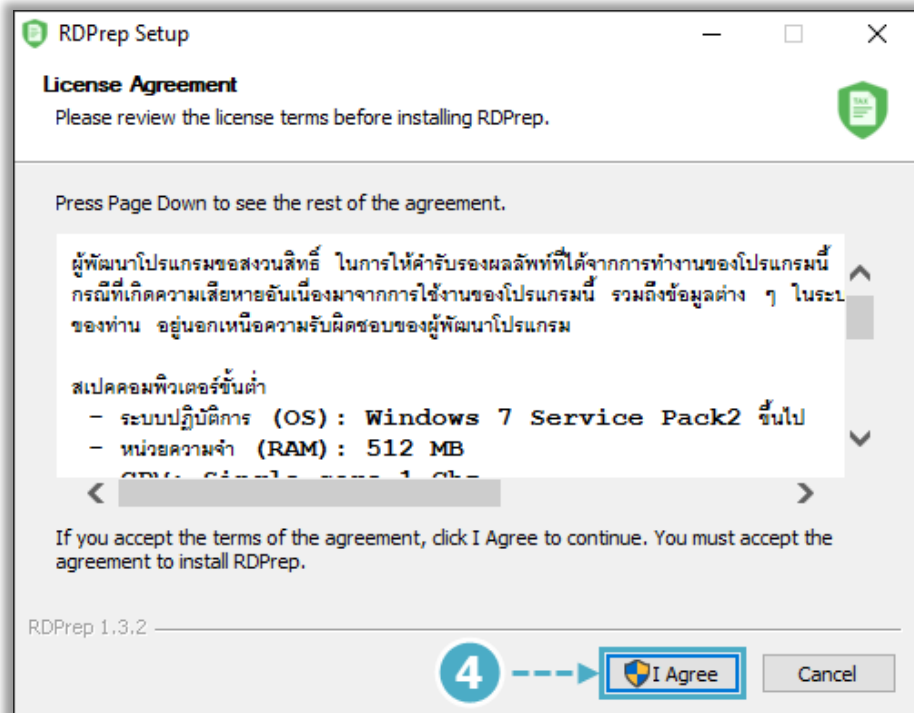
RDPrep Setup

License Agreement

Please review the license terms before installing RDPrep.

TAX

Press Page Down to see the rest of the agreement.

ผู้พัฒนาโปรแกรมขอสงวนสิทธิ์ ในการให้คำรับรองผลลัพท์ที่ได้จากการทำงานของโปรแกรมนี้ กรณีที่เกิดความเสียหายอันเนื่องมาจากการใช้งานของโปรแกรมนี้ รวมถึงข้อมูลต่าง ๆ ในระบ ของท่าน อยู่นอกเหนือความรับผิดชอบของผู้พัฒนาโปรแกรม

สเปคคอมพิวเตอร์ขั้นต่ำ
- ระบบปฏิบัติการ (OS): Windows 7 Service Pack2 ขึ้นไป
- หน่วยความจำ (RAM): 512 MB
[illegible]

If you accept the terms of the agreement, click I Agree to continue. You must accept the agreement to install RDPrep.

RDPrep 1.3.2

4

I Agree

Cancel